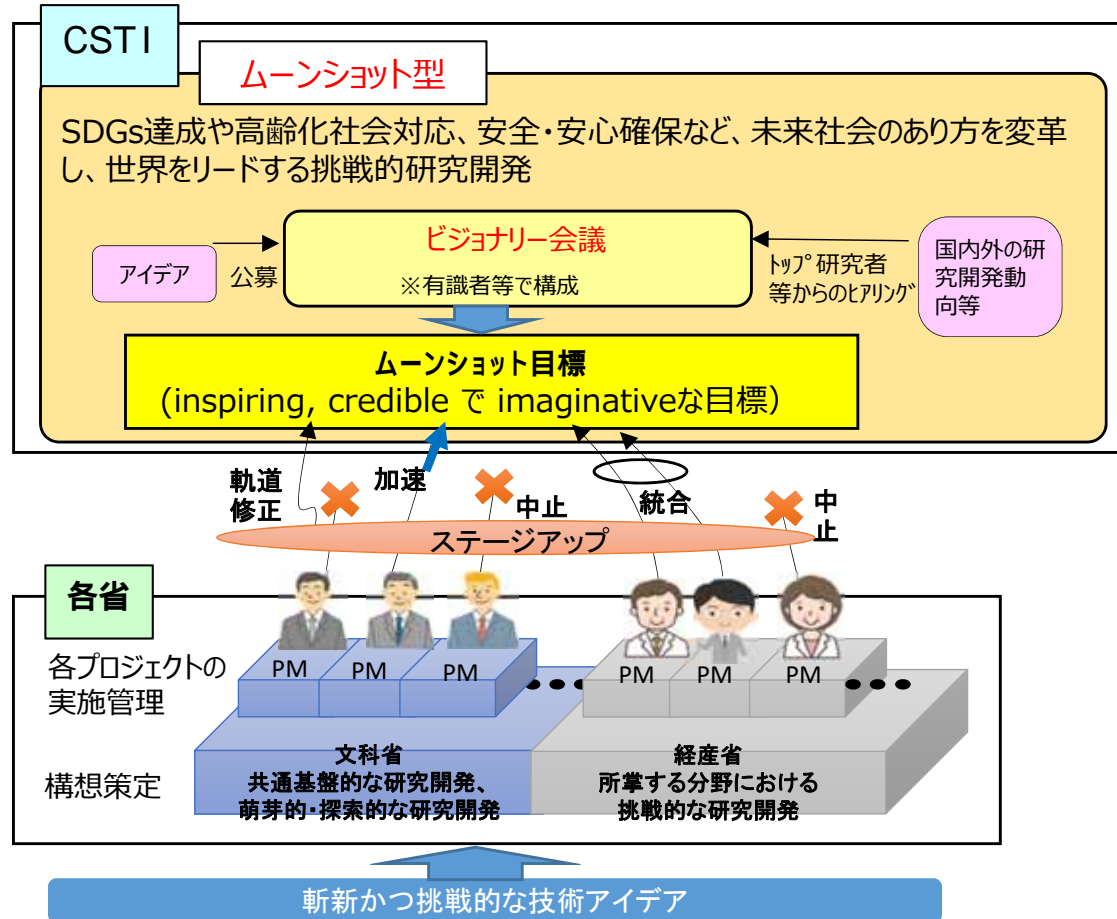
CSTI

ムーンショット型

SDGs達成や高齢化社会対応、安全・安心確保など、未来社会のあり方を変革し、世界をリードする挑戦的研究開発

アイデア

公募

ビジョナリー会議
※有識者等で構成

ﾄｯﾌﾟ研究者等からのﾋｱﾘﾝｸﾞ

国内外の研究開発動向等

ムーンショット目標
（inspiring, credible で imaginativeな目標）

軌道修正

加速

中止

統合

中止

ステージアップ

各省

各プロジェクトの実施管理

PM PM PM PM PM PM

構想策定

文科省
共通基盤的な研究開発、萌芽的・探索的な研究開発

経産省
所掌する分野における挑戦的な研究開発

斬新かつ挑戦的な技術アイデア